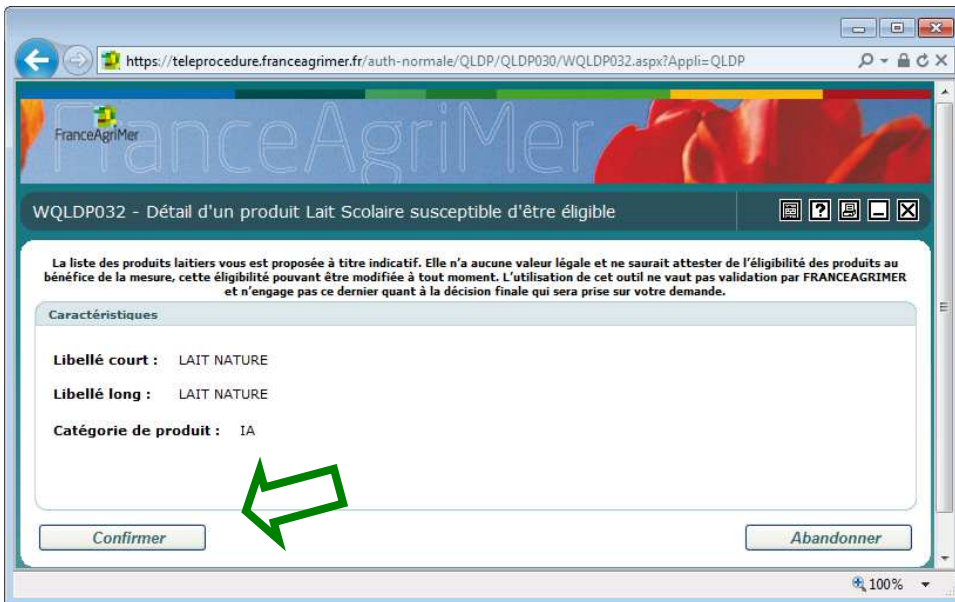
https://teleprocedure.franceagrimer.fr/auth-normale/QLDP/QLDP030/WQLDP032.aspx?Appli=QLDP

FranceAgriMer

FranceAgriMer

WQLDP032 - Détail d'un produit Lait Scolaire susceptible d'être éligible

La liste des produits laitiers vous est proposée à titre indicatif. Elle n'a aucune valeur légale et ne saurait attester de l'éligibilité des produits au bénéfice de la mesure, cette éligibilité pouvant être modifiée à tout moment. L'utilisation de cet outil ne vaut pas validation par FRANCEAGRIMER et n'engage pas ce dernier quant à la décision finale qui sera prise sur votre demande.

Caractéristiques

Libellé court : LAIT NATURE

Libellé long : LAIT NATURE

Catégorie de produit : IA

Confirmer

Abandonner

100%